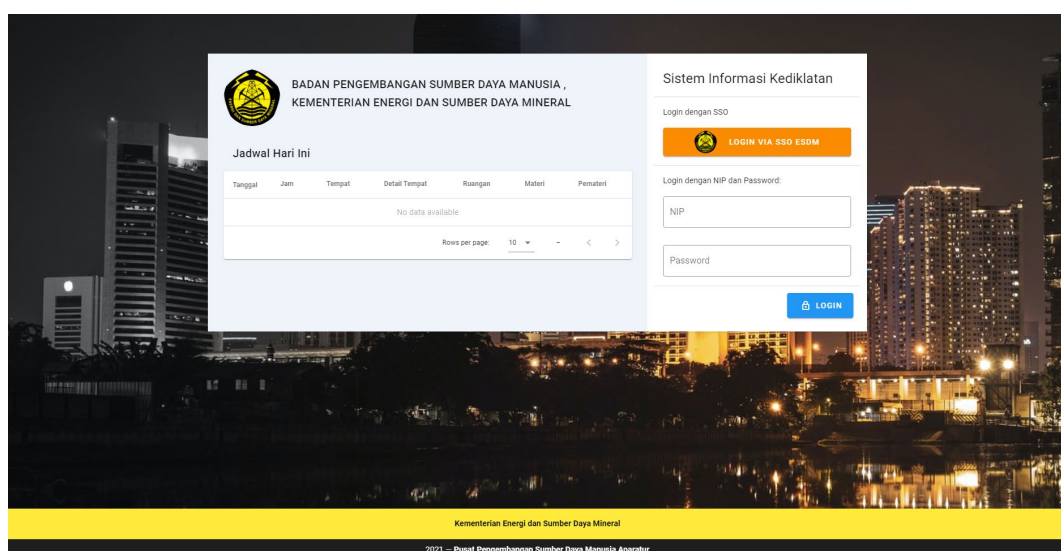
BADAN PENGEMBANGAN SUMBER DAYA MANUSIA ,
KEMENTERIAN ENERGI DAN SUMBER DAYA MINERAL

Jadwal Hari Ini

| Tanggal | Jam | Tempat | Detail Tempat | Ruangan | Materi | Pemateri |
|---|---|---|---|---|---|---|
| No data available | | | | | | |

Rows per page: 10 – < >

Sistem Informasi Kediklatan

Login dengan SSO

LOGIN VIA SSO ESDM

Login dengan NIP dan Password:

NIP

Password

LOGIN

Kementerian Energi dan Sumber Daya Mineral

2021 — Pusat Pengembangan Sumber Daya Manusia Aparatur